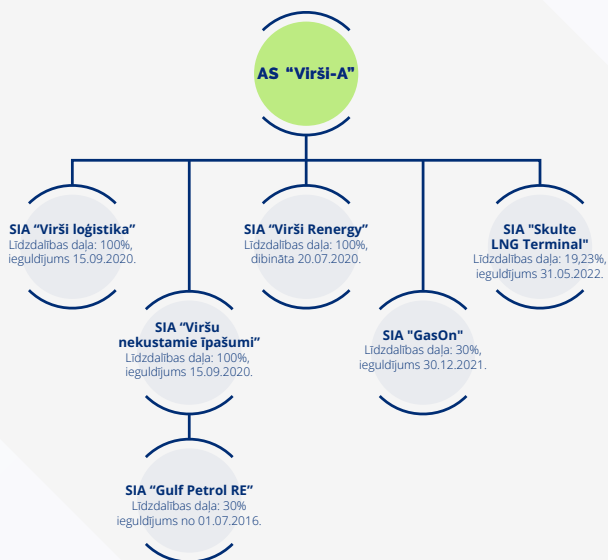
AS “Virši-A”

SIA “Virši loģistika”
Līdzdalības daļa: 100%, ieguldījums 15.09.2020.

SIA “Viršu nekustamie īpašumi”
Līdzdalības daļa: 100%, ieguldījums 15.09.2020.

SIA “Gulf Petrol RE”
Līdzdalības daļa: 30%
ieguldījums no 01.07.2016.

SIA “Virši Renergy”
Līdzdalības daļa: 100%, dibināta 20.07.2020.

SIA "GasOn"
Līdzdalības daļa: 30%, ieguldījums 30.12.2021.

SIA "Skulte LNG Terminal"
Līdzdalības daļa: 19,23%, ieguldījums 31.05.2022.